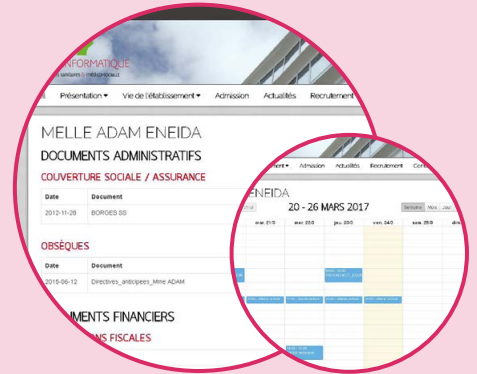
INFORMATIQUE

Présentation ▾ Vie de l'établissement ▾ Admission Actualités Recrutement

MELLE ADAM ENEIDA

DOCUMENTS ADMINISTRATIFS

COUVERTURE SOCIALE / ASSURANCE

| Date | Document |
|---|---|
| 2012-11-26 | BORGES SS |

OBSÈQUES

| Date | Document |
|---|---|
| 2015-06-12 | Directives_anticipees_Mme ADAM |

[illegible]MENTS FINANCIERS

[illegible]NS FISCALES

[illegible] Admission Actualités Recrutement Co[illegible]

ENEIDA

20 - 26 MARS 2017

Semaine Mois Jour

lun. 20/3 mar. 21/3 mer. 22/3 jeu. 23/3 ven. 24/3 sam. 25/3 dim.